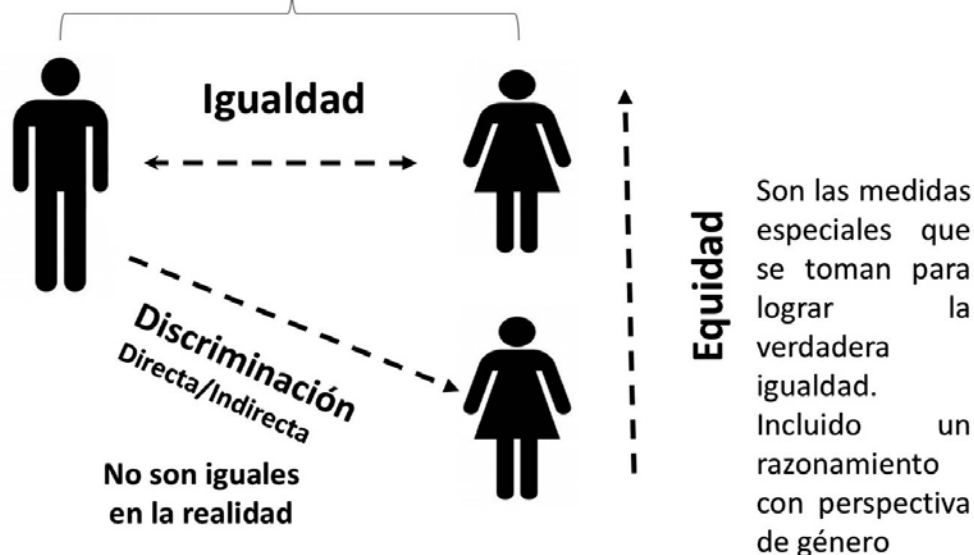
Igualdad

Discriminación
Directa/Indirecta

No son iguales en la realidad

Equidad

Son las medidas especiales que se toman para lograr la verdadera igualdad. Incluido un razonamiento con perspectiva de género